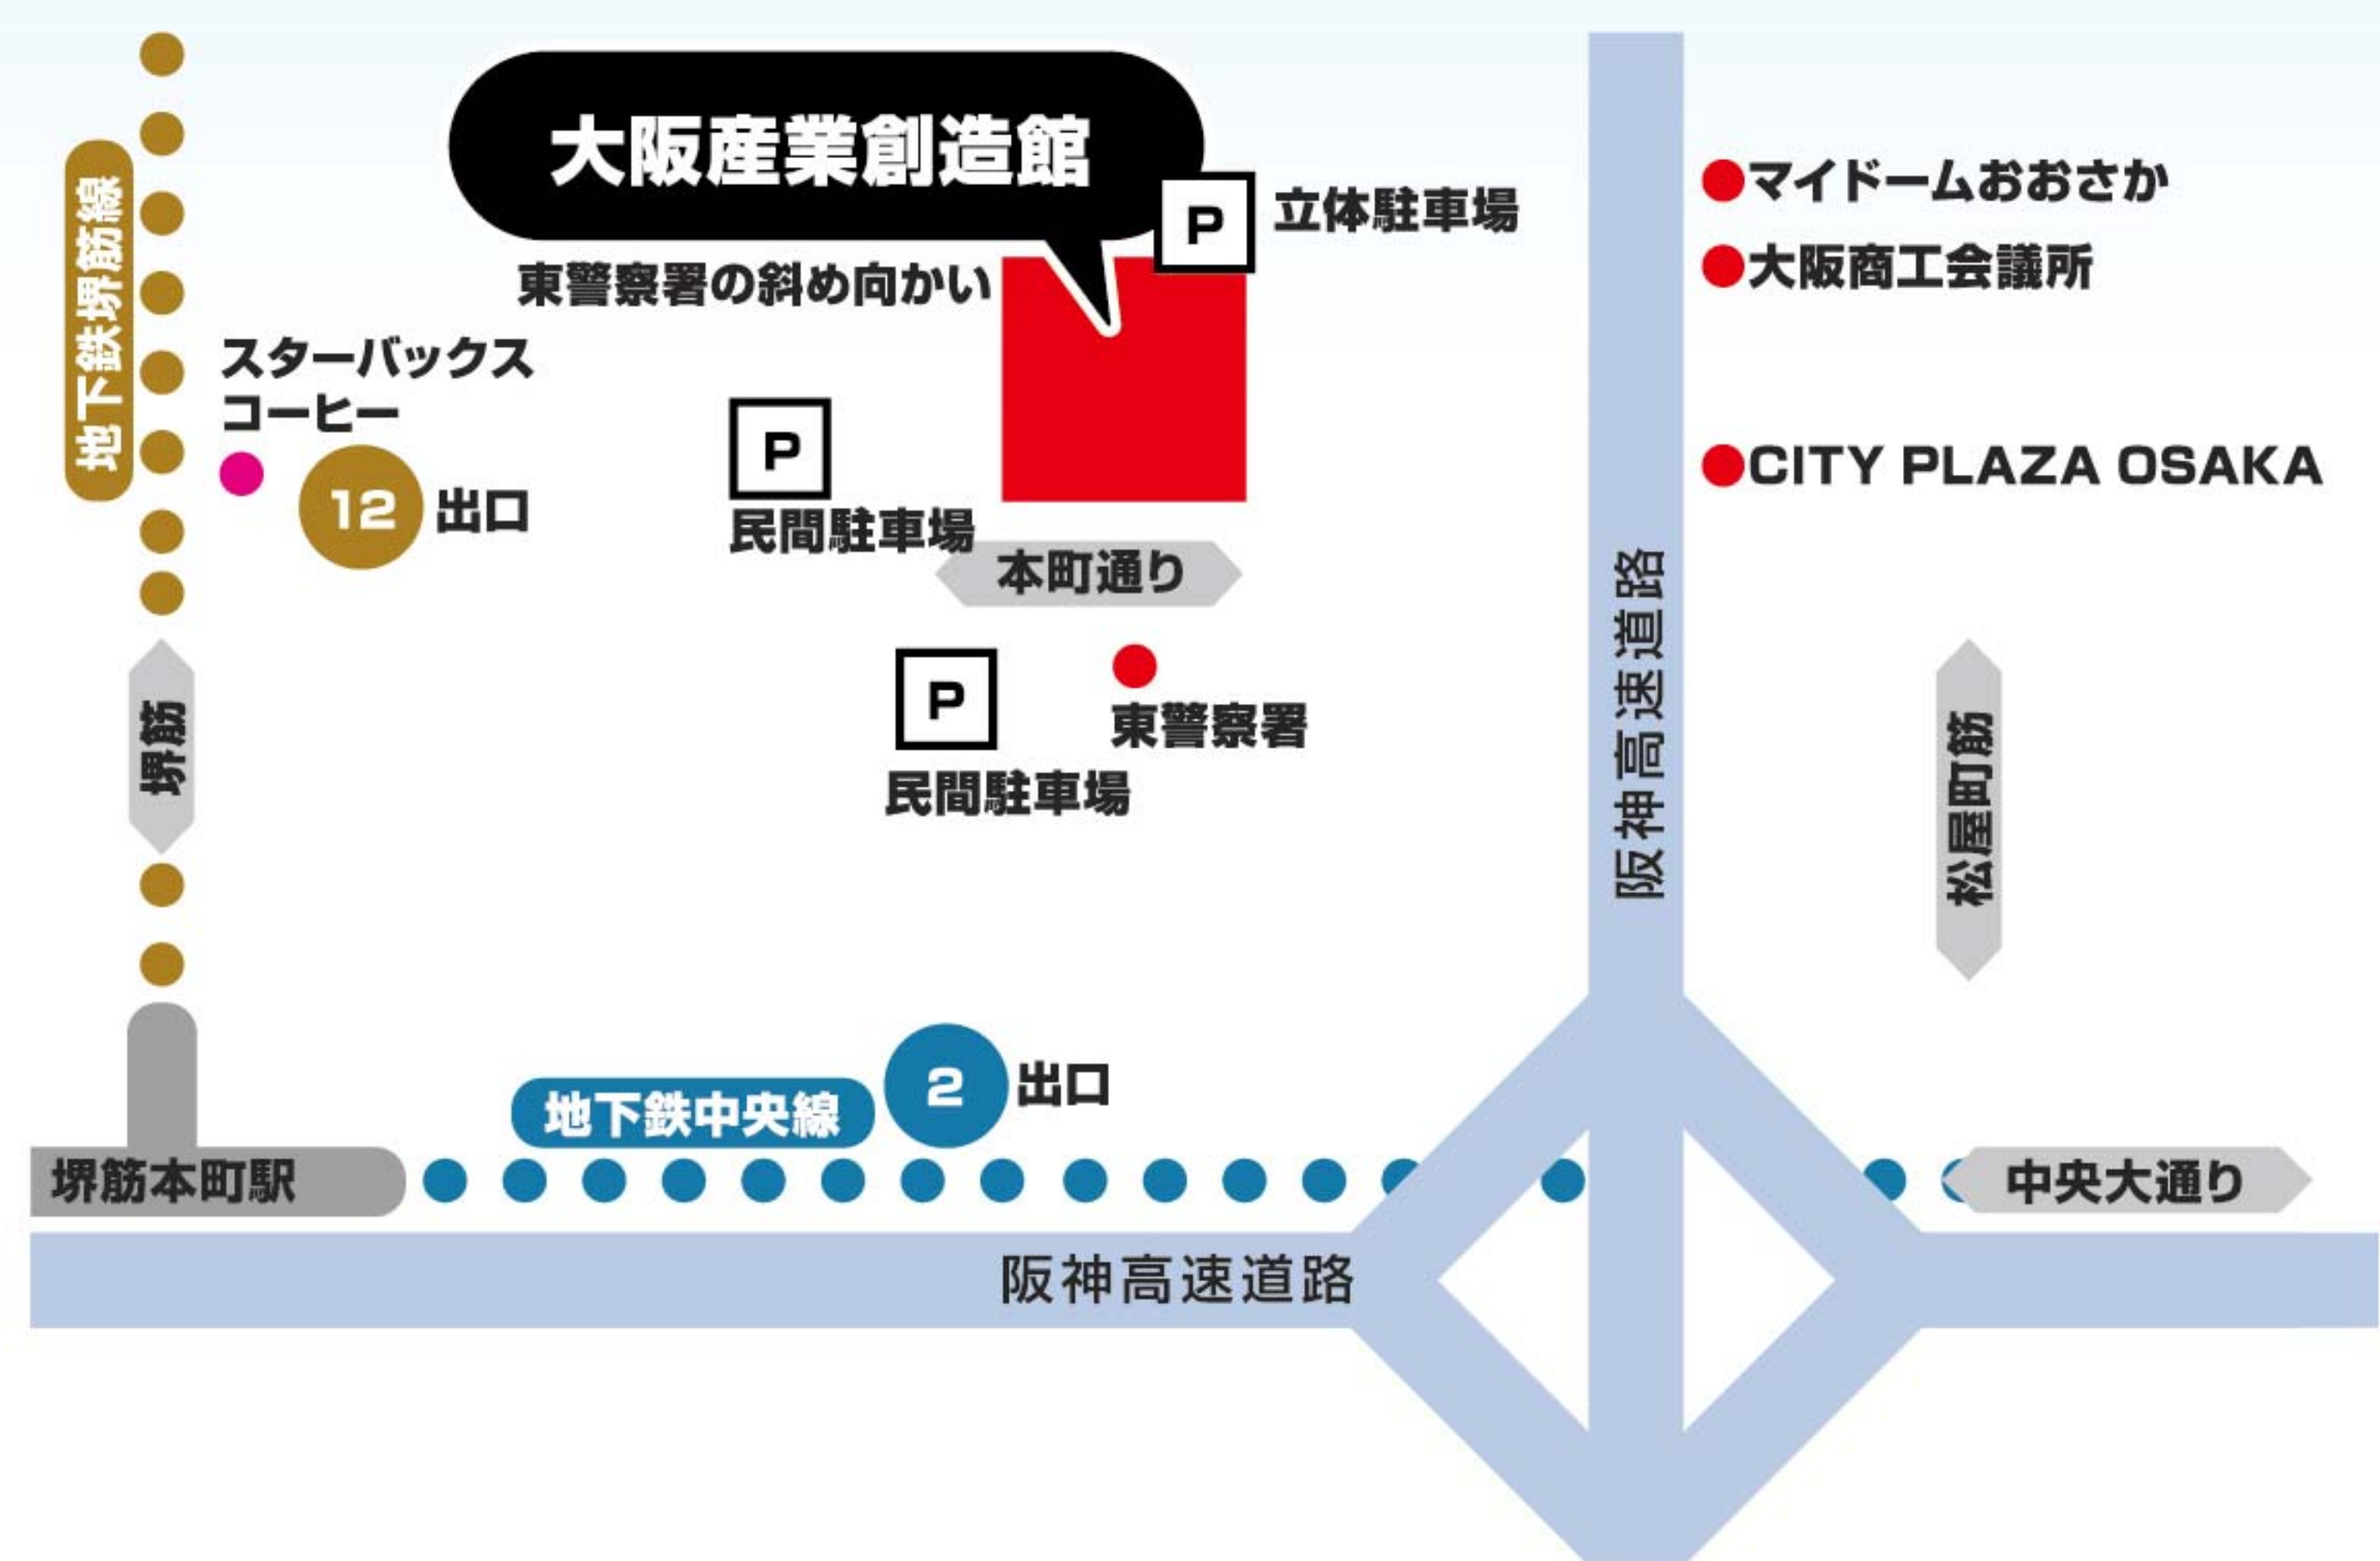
大阪産業創造館

P 立体駐車場

東警察署の斜め向かい

マイドームおおさか
大阪商工会議所
CITY PLAZA OSAKA

地下鉄堺筋線

スターバックスコーヒー

12 出口

P
民間駐車場

本町通り

P
民間駐車場

東警察署

阪神高速道路

堺筋

松屋町筋

2 出口

地下鉄中央線

堺筋本町駅

中央大通り

阪神高速道路